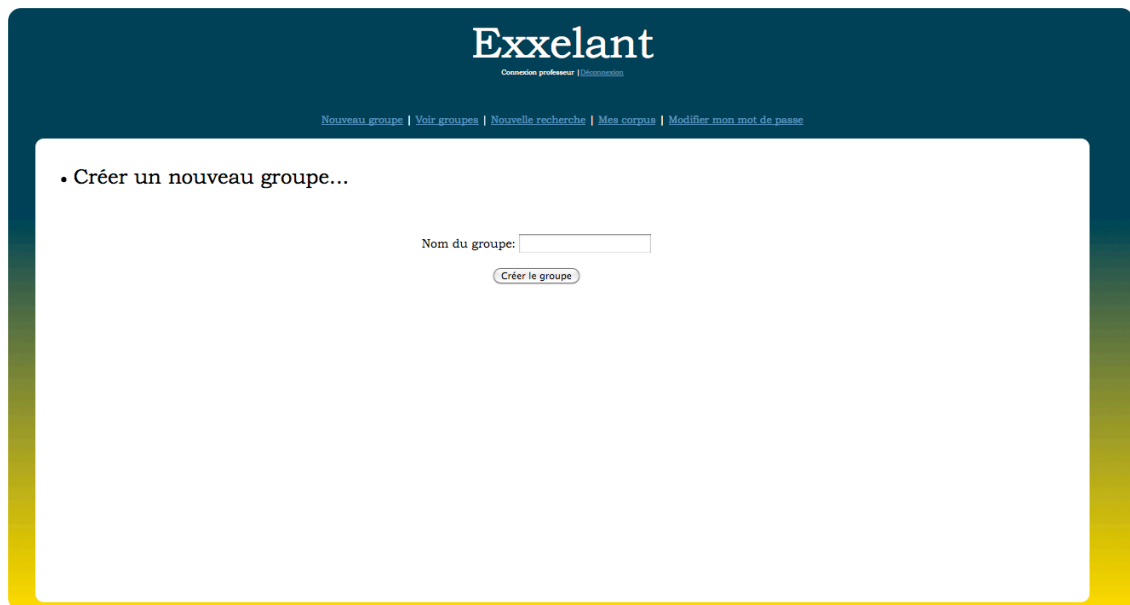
Exxelant

Connexion professeur | Déconnexion

Nouveau groupe | Voir groupes | Nouvelle recherche | Mes corpus | Modifier mon mot de passe

• Créer un nouveau groupe...

Nom du groupe:

Créer le groupe